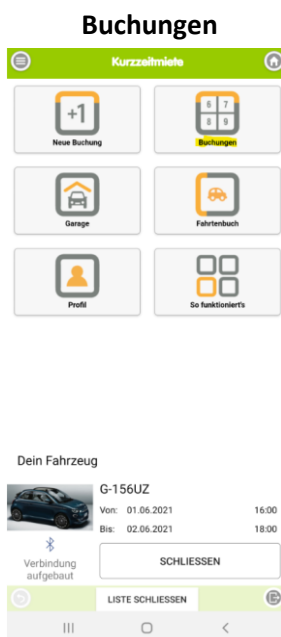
Buchungen

Kurzzeitmiete

+1
Neue Buchung

6 7
8 9
Buchungen

Garage

Fahrtenbuch

Profil

So funktioniert's

Dein Fahrzeug

G-156UZ

Von: 01.06.2021 16:00

Bis: 02.06.2021 18:00

Verbindung aufgebaut

SCHLIESSEN

LISTE SCHLIESSEN